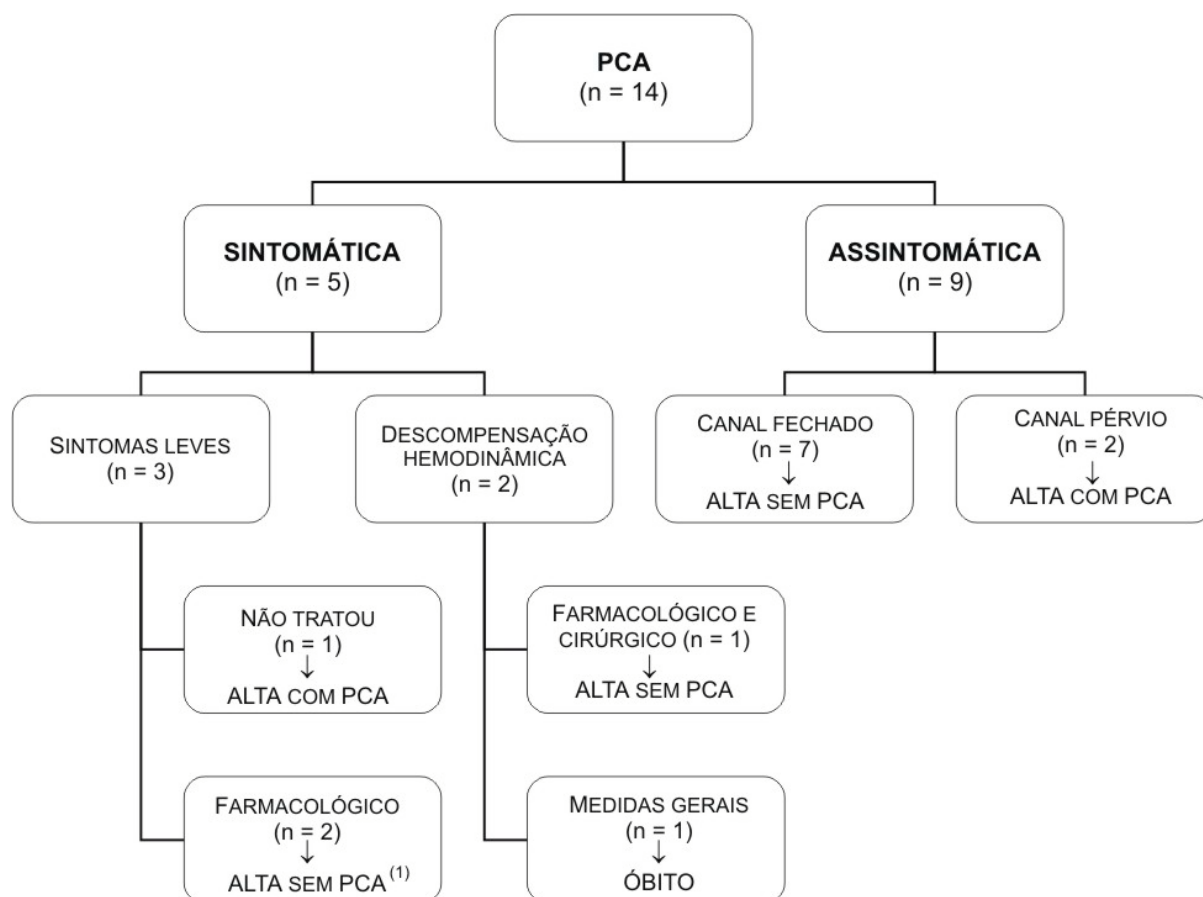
PCA
(n = 14)

SINTOMÁTICA
(n = 5)

ASSINTOMÁTICA
(n = 9)

SINTOMAS LEVES
(n = 3)

DESCOMPENSAÇÃO HEMODINÂMICA
(n = 2)

CANAL FECHADO
(n = 7)
↓
ALTA SEM PCA

CANAL PÉRVIO
(n = 2)
↓
ALTA COM PCA

NÃO TRATOU
(n = 1)
↓
ALTA COM PCA

FARMACOLÓGICO E CIRÚRGICO (n = 1)
↓
ALTA SEM PCA

FARMACOLÓGICO
(n = 2)
↓
ALTA SEM PCA $^{(1)}$

MEDIDAS GERAIS
(n = 1)
↓
ÓBITO